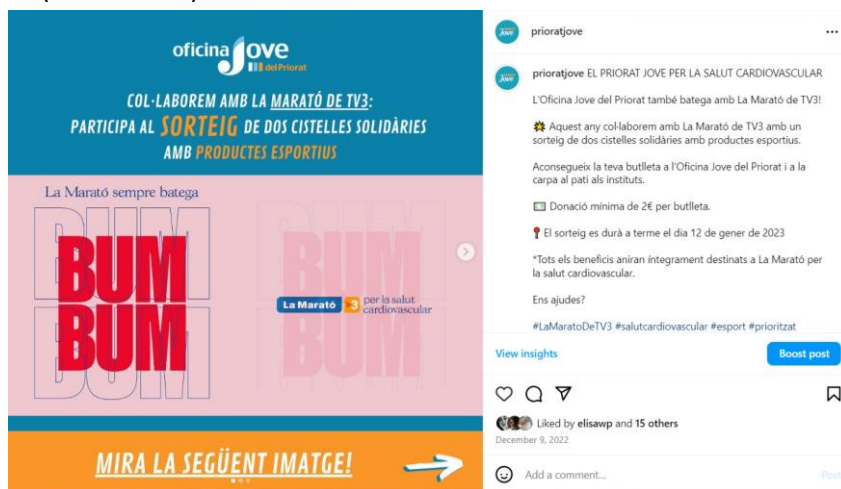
oficina Jove del Priorat

COL·LABOREM AMB LA MARATÓ DE TV3: PARTICIPA AL SORTEIG DE DOS CISTELLES SOLIDÀRIES AMB PRODUCTES ESPORTIUS

La Marató sempre batega

BUM BUM

BUM BUM

La Marató 3 per la salut cardiovascular

MIRA LA SEGÜENT IMATGE!

prioratjove

prioratjove EL PRIORAT JOVE PER LA SALUT CARDIOVASCULAR

L'Oficina Jove del Priorat també batega amb La Marató de TV3!

Aquest any col·laborem amb La Marató de TV3 amb un sorteig de dos cistelles solidàries amb productes esportius.

Aconsegueix la teva butlleta a l'Oficina Jove del Priorat i a la carpa al pati als instituts.

Donació mínima de 2€ per butlleta.

El sorteig es durà a terme el dia 12 de gener de 2023

*Tots els beneficis aniran íntegrament destinats a La Marató per la salut cardiovascular.

Ens ajudes?

#LaMaratoDeTV3 #salutcardiovascular #esport #prioritzat

View insights

Boost post

Liked by elisawp and 15 others

December 9, 2022

Add a comment...

Post